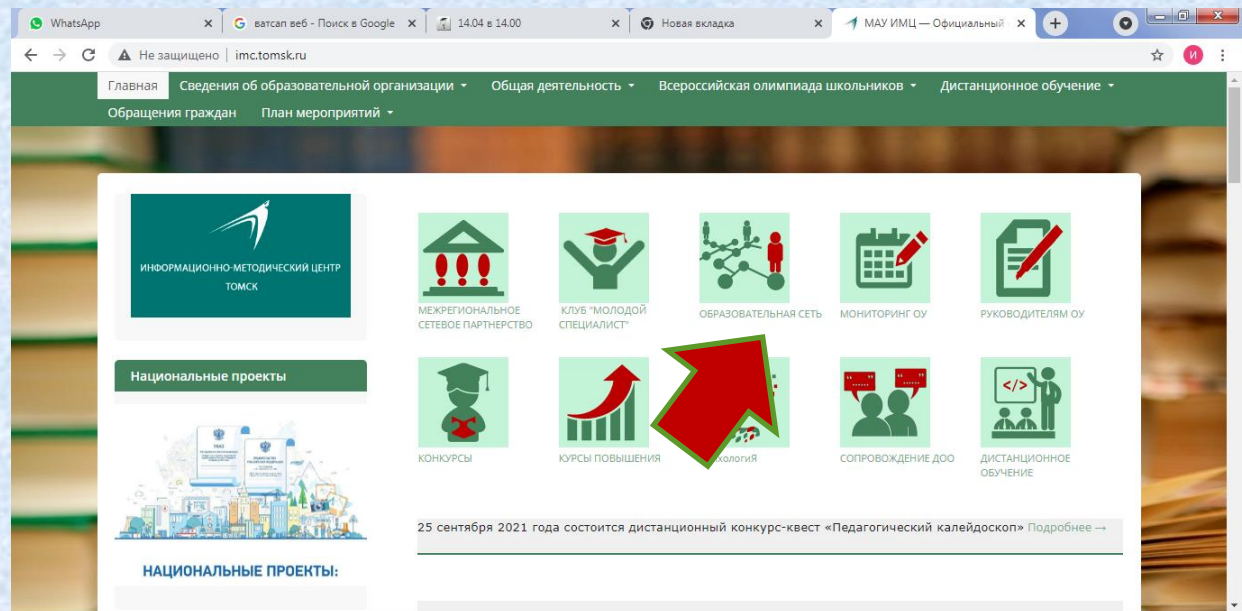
WhatsApp
ватсап веб - Поиск в Google
14.04 в 14.00
Новая вкладка
МАУ ИМЦ — Официальный

Не защищено | imc.tomsk.ru

Главная
Сведения об образовательной организации
Общая деятельность
Всероссийская олимпиада школьников
Дистанционное обучение
Обращения граждан
План мероприятий

ИНФОРМАЦИОННО-МЕТОДИЧЕСКИЙ ЦЕНТР ТОМСК

Национальные проекты

НАЦИОНАЛЬНЫЕ ПРОЕКТЫ:

МЕЖРЕГИОНАЛЬНОЕ СЕТЕВОЕ ПАРТНЕРСТВО
КЛУБ "МОЛОДОЙ СПЕЦИАЛИСТ"
ОБРАЗОВАТЕЛЬНАЯ СЕТЬ
МОНИТОРИНГ ОУ
РУКОВОДИТЕЛЯМ ОУ
КОНКУРСЫ
КУРСЫ ПОВЫШЕНИЯ
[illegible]ХОЛОГИЯ
СОПРОВОЖДЕНИЕ ДОО
ДИСТАНЦИОННОЕ ОБУЧЕНИЕ

25 сентября 2021 года состоится дистанционный конкурс-квест «Педагогический калейдоскоп» Подробнее →